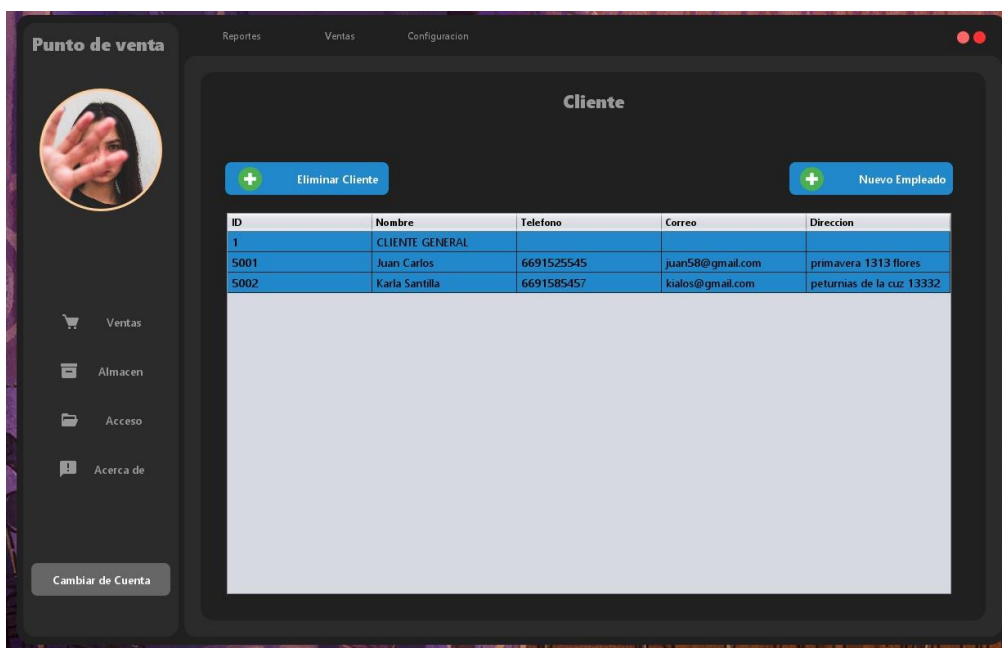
Punto de venta

Reportes Ventas Configuracion

Cliente

Eliminar Cliente

Nuevo Empleado

| ID | Nombre | Telefono | Correo | Direccion |
|---|---|---|---|---|
| 1 | CLIENTE GENERAL | | | |
| 5001 | Juan Carlos | 6691525545 | juan58@gmail.com | primavera 1313 flores |
| 5002 | Karla Santilla | 6691585457 | kialos@gmail.com | peturnias de la cuz 13332 |

Ventas

Almacen

Acceso

Acerca de

Cambiar de Cuenta